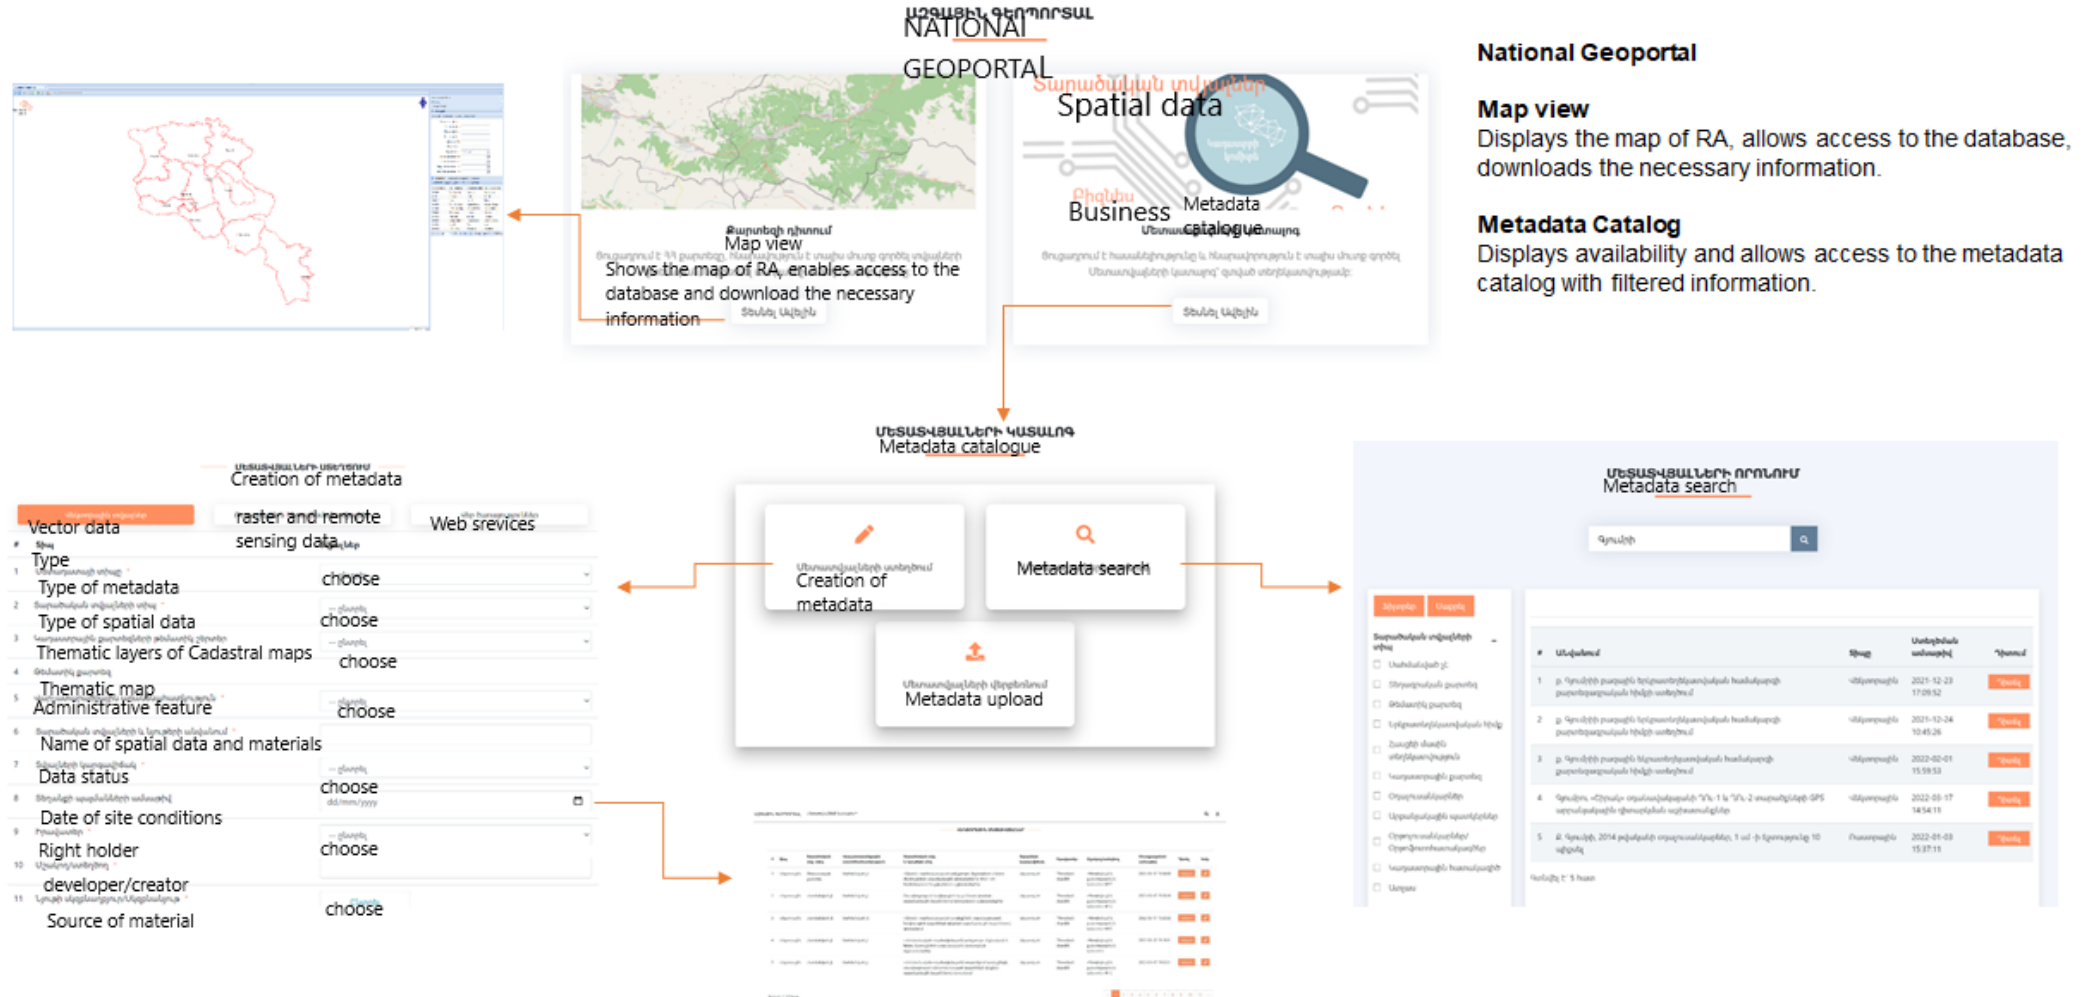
ԱԶԳԱՅԻՆ ԳԵՈՊՈՐՏԱԼ
NATIONAL GEOPORTAL

Տարածական տվյալներ
Spatial data

Քարտեզի դիտում
Map view
Shows the map of RA, enables access to the database and download the necessary information

Բիզնես
Business
Մետատվյալների կատալոգ
Metadata catalogue

National Geoportal

Map view
Displays the map of RA, allows access to the database, downloads the necessary information.

Metadata Catalog
Displays availability and allows access to the metadata catalog with filtered information.

ՄԵՏԱՏՎՅԱԼՆԵՐԻ ԿԱՏԱԼՈԳ
Metadata catalogue

ՄԵՏԱՏՎՅԱԼՆԵՐԻ ՍՏԵՂԾՈՒՄ
Creation of metadata

Vector data
raster and remote sensing data
Web srevices

Type
Type of metadata — choose
Type of spatial data — choose
Thematic layers of Cadastral maps — choose
Thematic map
Administrative feature — choose
Name of spatial data and materials
Data status — choose
dd/mm/yyyy
Date of site conditions
Right holder — choose
developer/creator
Source of material — choose

Creation of metadata
Metadata search
Metadata upload

ՄԵՏԱՏՎՅԱԼՆԵՐԻ ՈՐՈՆՈՒՄ
Metadata search